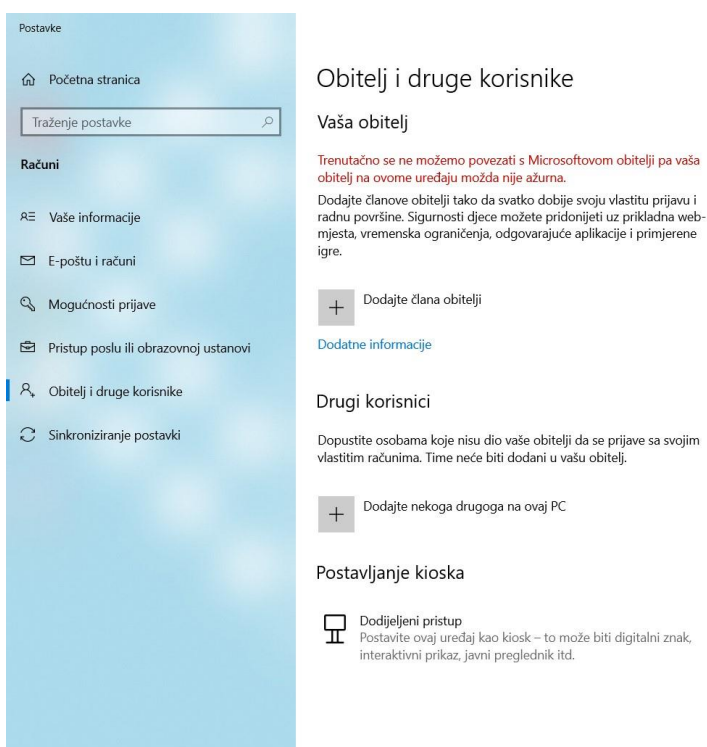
Postavke

Početna stranica

Traženje postavke

Računi

Vaše informacije

E-poštu i računi

Mogućnosti prijave

Pristup poslu ili obrazovnoj ustanovi

Obitelj i druge korisnike

Sinkroniziranje postavki

Obitelj i druge korisnike

Vaša obitelj

Trenutačno se ne možemo povezati s Microsoftovom obitelji pa vaša obitelj na ovome uređaju možda nije ažurna.

Dodajte članove obitelji tako da svatko dobije svoju vlastitu prijavu i radnu površine. Sigurnosti djece možete pridonijeti uz prikladna web-mjesta, vremenska ograničenja, odgovarajuće aplikacije i primjerene igre.

+ Dodajte člana obitelji

Dodatne informacije

Drugi korisnici

Dopustite osobama koje nisu dio vaše obitelji da se prijave sa svojim vlastitim računima. Time neće biti dodani u vašu obitelj.

+ Dodajte nekoga drugoga na ovaj PC

Postavljanje kioska

Dodijeljeni pristup
Postavite ovaj uređaj kao kiosk – to može biti digitalni znak, interaktivni prikaz, javni preglednik itd.